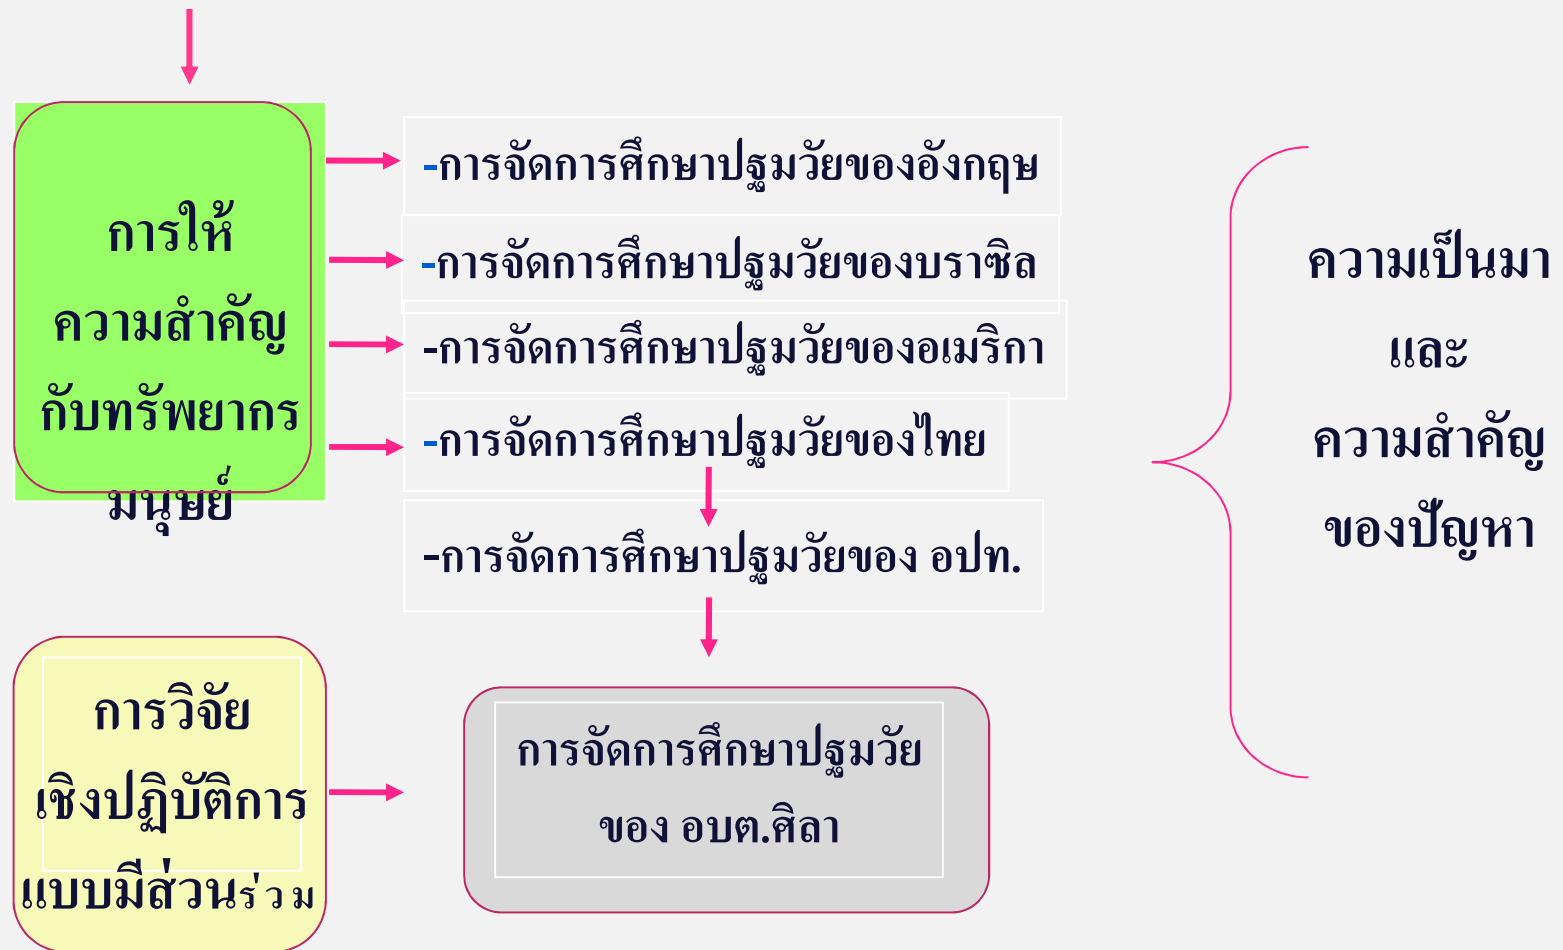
การให้ความสำคัญกับทรัพยากรมนุษย์

-การจัดการศึกษาปฐมวัยของอังกฤษ

-การจัดการศึกษาปฐมวัยของบราซิล

-การจัดการศึกษาปฐมวัยของอเมริกา

-การจัดการศึกษาปฐมวัยของไทย

-การจัดการศึกษาปฐมวัยของ อปท.

ความเป็นมา และ ความสำคัญ ของปัญหา

การวิจัยเชิงปฏิบัติการแบบมีส่วนร่วม

การจัดการศึกษาปฐมวัย ของ อบต.ศิลา